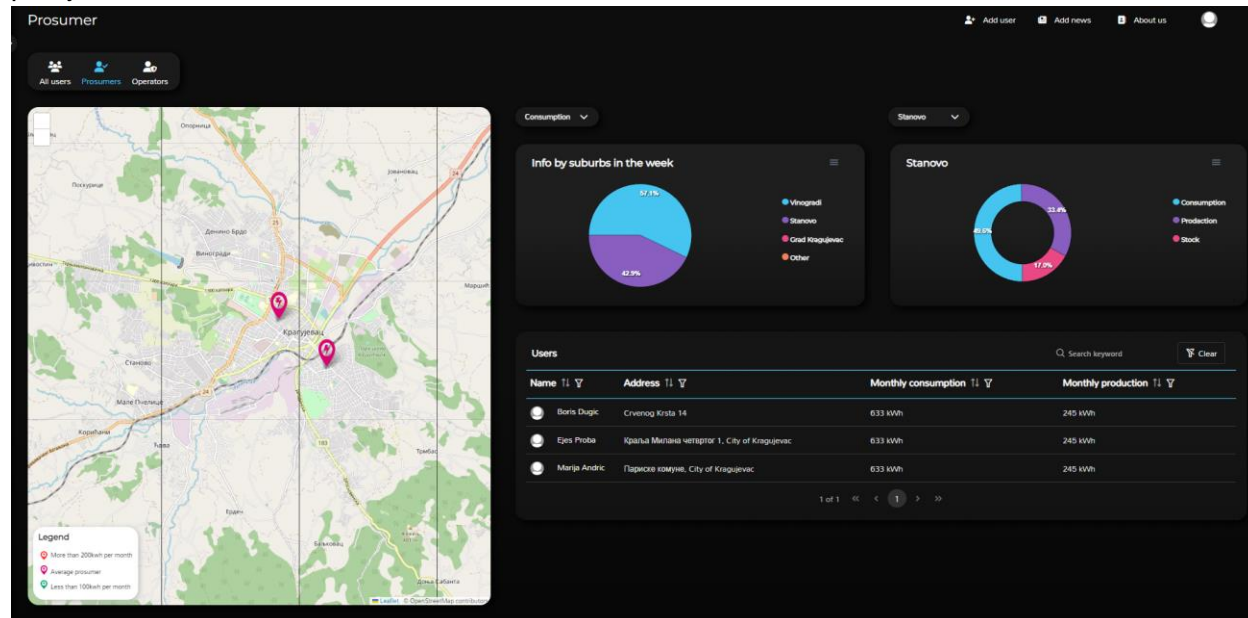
Prosumer

Add user Add news About us

All users Prosumers Operators

Опорница
Поскурице
Јовановац
Денино Брдо
Виноградн
Драгобраћа
Крагујевац
Станово
Мале Пчелице
Корићани
Трмбас
Бањковац
Доња Сабанта

Legend
More than 200kwh per month
Average prosumer
Less than 100kwh per month

Leaflet | © OpenStreetMap contributors

Consumption

Stanovo

Info by suburbs in the week

57.1%
42.9%

Vinogradi
Stanovo
Grad Kragujevac
Other

Stanovo

33.4%
49.6%
17.0%

Consumption
Production
Stock

Users

Search keyword

Clear

| Name | Address | Monthly consumption | Monthly production |
|---|---|---|---|
| Boris Dugic | Crvenog Krsta 14 | 633 kWh | 245 kWh |
| Ejes Proba | Краља Милана четвртог 1, City of Kragujevac | 633 kWh | 245 kWh |
| Marija Andric | Париске комуне, City of Kragujevac | 633 kWh | 245 kWh |

1 of 1 « ‹ 1 › »